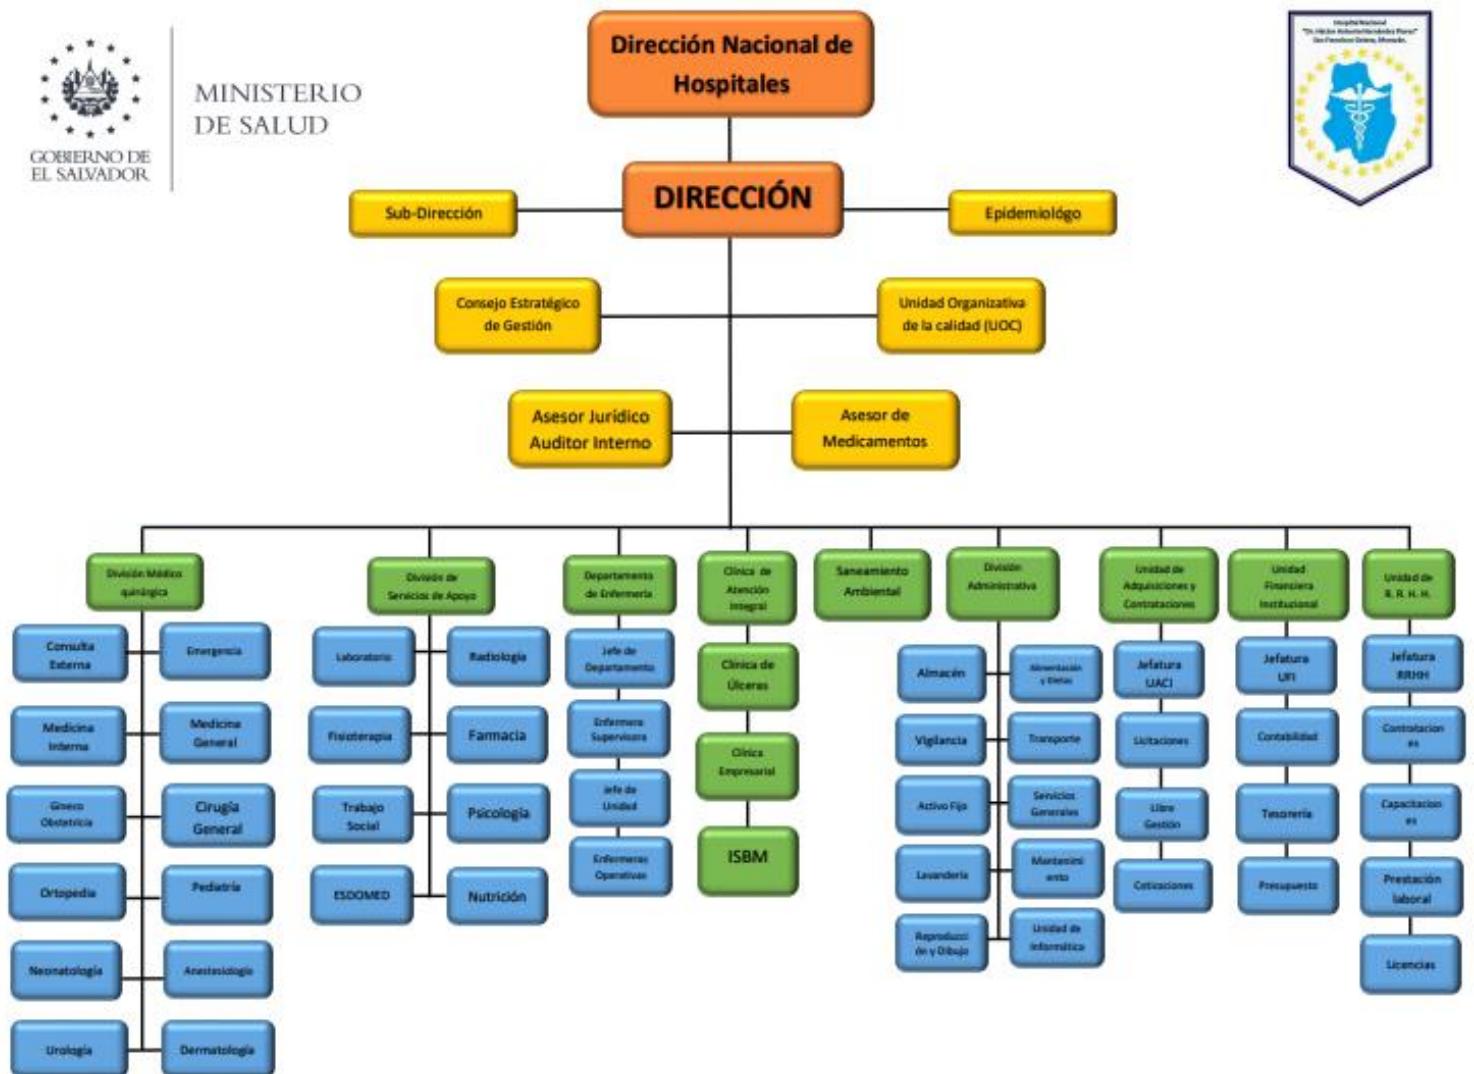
GOBIERNO DE EL SALVADOR

MINISTERIO DE SALUD

Dirección Nacional de Hospitales

DIRECCIÓN

Sub-Dirección

Epidemiológo

Consejo Estratégico de Gestión

Unidad Organizativa de la calidad (UOC)

Asesor Jurídico Auditor Interno

Asesor de Medicamentos

División Médico quirúrgica

Consulta Externa

Emergencia

Medicina Interna

Medicina General

Gineco Obstetricia

Cirugía General

Ortopedia

Pediatría

Neonatología

Anestesiología

Urología

Dermatología

División de Servicios de Apoyo

Laboratorio

Radiología

Fisioterapia

Farmacia

Trabajo Social

Psicología

ESDOMED

Nutrición

Departamento de Enfermería

Jefe de Departamento

Enfermera Supervisora

Jefe de Unidad

Enfermeras Operativas

Clínica de Atención Integral

Clínica de Úlceras

Clínica Empresarial

ISBM

Saneamiento Ambiental

División Administrativa

Almacén

Alimentación y Dietas

Vigilancia

Transporte

Activo Fijo

Servicios Generales

Lavandería

Mantenimiento

Reproducción y Dibujo

Unidad de Informática

Unidad de Adquisiciones y Contrataciones

Jefatura UACI

Licitaciones

Libre Gestión

Cotizaciones

Unidad Financiera Institucional

Jefatura UFI

Contabilidad

Tesorería

Presupuesto

Unidad de R. R. H. H.

Jefatura RRHH

Contratacion es

Capacitacion es

Prestación laboral

Licencias